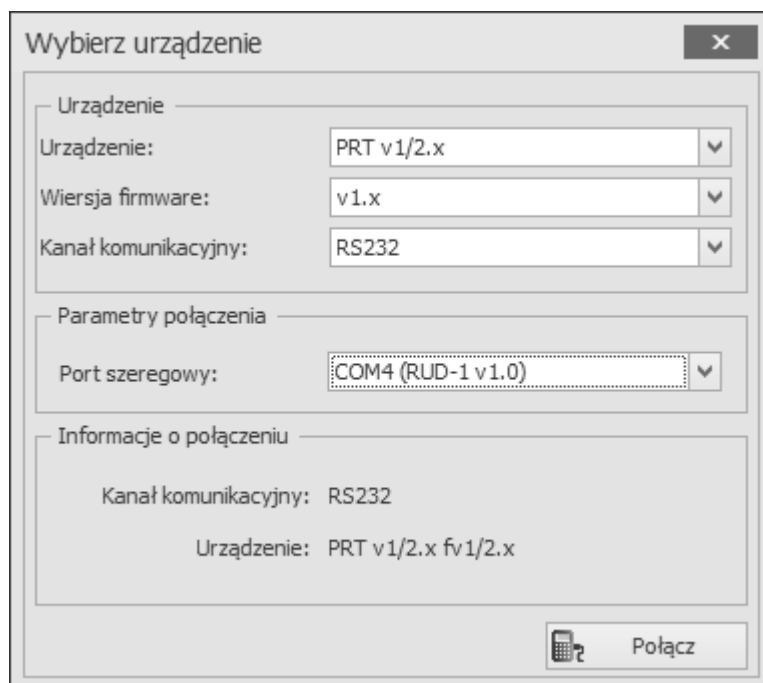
Wybierz urządzenie

×

Urządzenie

Urządzenie: PRT v1/2.x

Wiersja firmware: v1.x

Kanał komunikacyjny: RS232

Parametry połączenia

Port szeregowy: COM4 (RUD-1 v1.0)

Informacje o połączeniu

Kanał komunikacyjny: RS232

Urządzenie: PRT v1/2.x fv1/2.x

Połącz